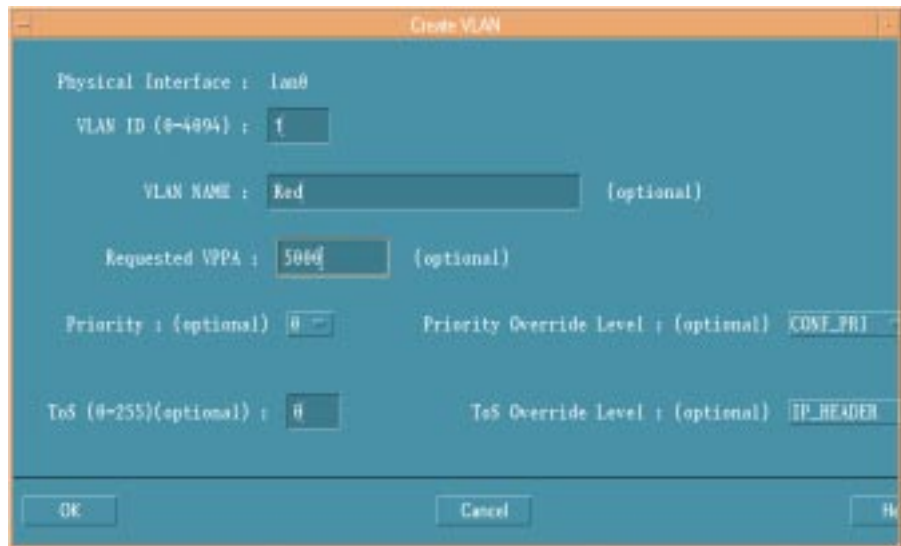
Create VLAN

Physical Interface : lan0

VLAN ID (0-4094) : 1

VLAN NAME : Red (optional)

Requested VPPA : 5000 (optional)

Priority : (optional) 0

Priority Override Level : (optional) CONF_PRI

ToS (0-255)(optional) : 0

ToS Override Level : (optional) IP_HEADER

OK

Cancel

He